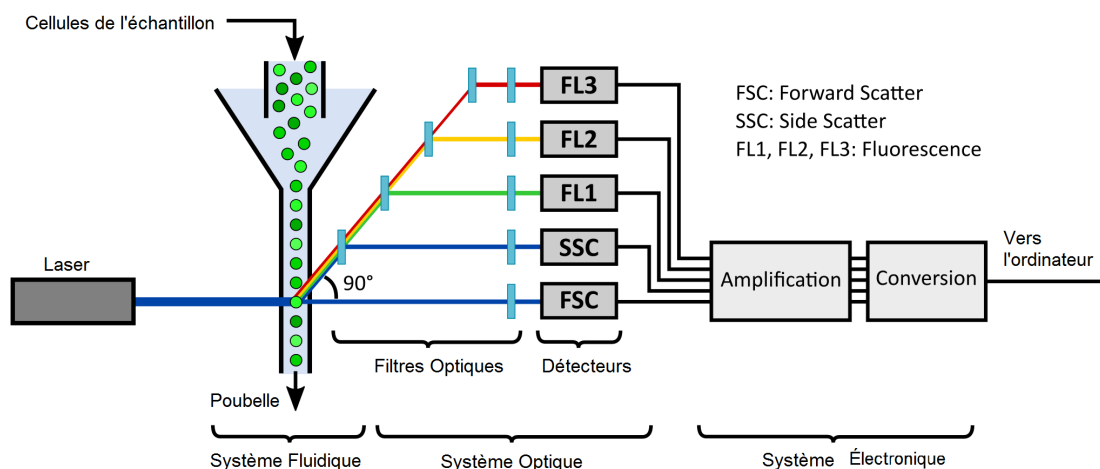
Cellules de l'échantillon

FL3

FL2

FL1

SSC

FSC

FSC: Forward Scatter
SSC: Side Scatter
FL1, FL2, FL3: Fluorescence

Laser

90°

Amplification

Conversion

Vers l'ordinateur

Filtres Optiques

Détecteurs

Poubelle

Système Fluidique

Système Optique

Système Électronique